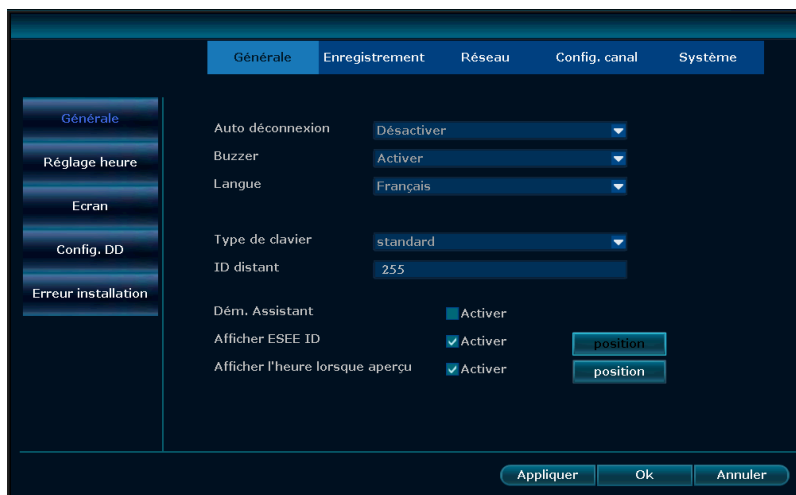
Générale
Enregistrement
Réseau
Config. canal
Système

Générale
Réglage heure
Ecran
Config. DD
Erreur installation

Auto déconnexion
Désactiver
Buzzer
Activer
Langue
Français

Type de clavier
standard
ID distant
255

Dém. Assistant
Activer
Afficher ESEE ID
Activer
position
Afficher l'heure lorsque aperçu
Activer
position

Appliquer
Ok
Annuler